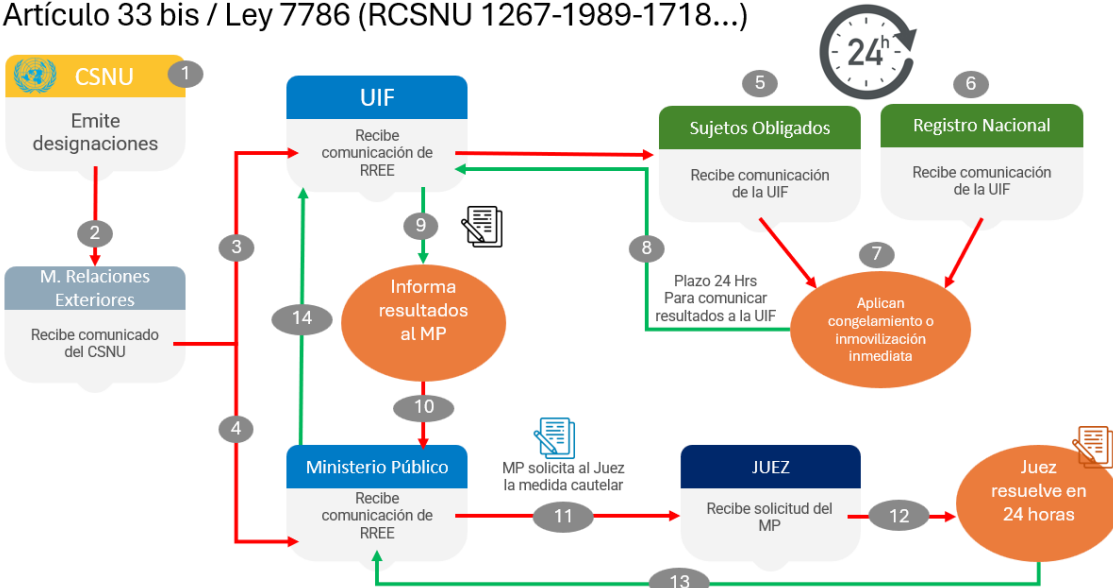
Artículo 33 bis / Ley 7786 (RCSNU 1267-1989-1718...)

24h

CSNU 1

Emite designaciones

2

M. Relaciones Exteriores

Recibe comunicado del CSNU

3

4

UIF

Recibe comunicación de RREE

9

Informa resultados al MP

14

10

Ministerio Público

Recibe comunicación de RREE

MP solicita al Juez la medida cautelar

11

JUEZ

Recibe solicitud del MP

12

Juez resuelve en 24 horas

13

5

Sujetos Obligados

Recibe comunicación de la UIF

6

Registro Nacional

Recibe comunicación de la UIF

7

Aplican congelamiento o inmovilización inmediata

8

Plazo 24 Hrs
Para comunicar resultados a la UIF